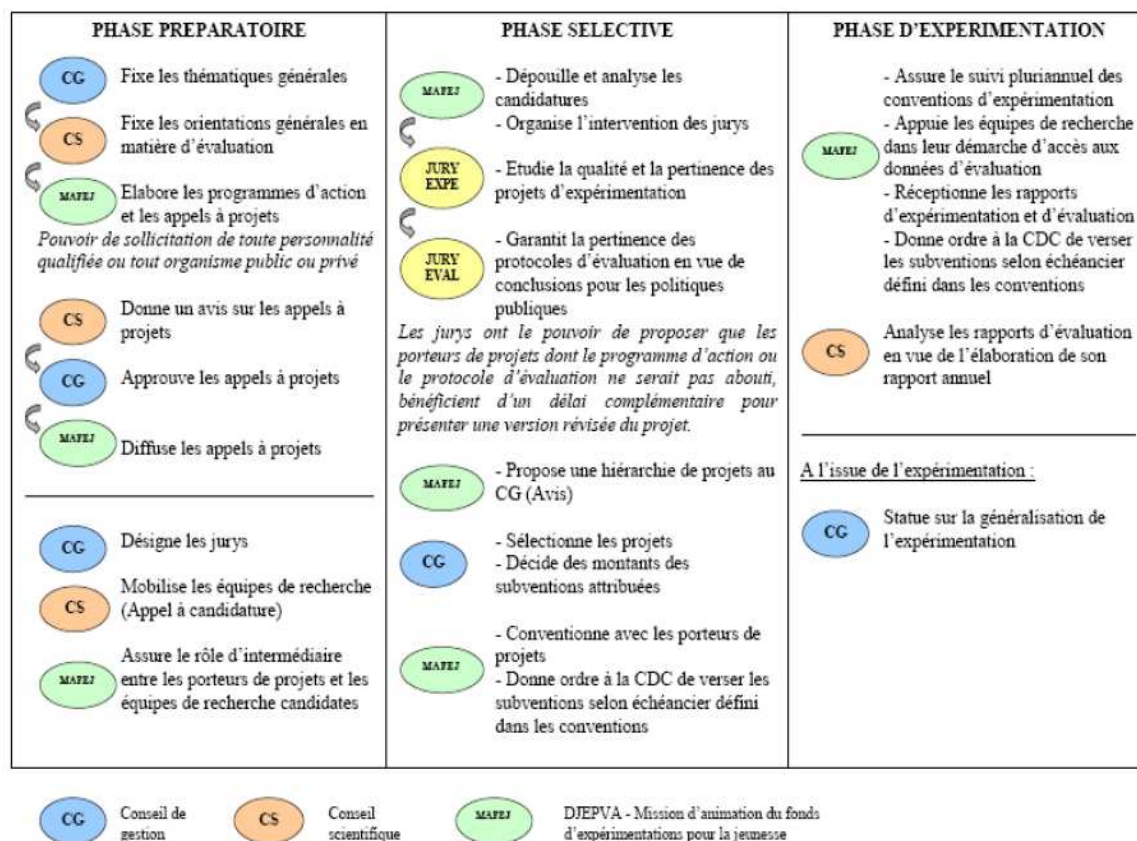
PHASE PREPARATOIRE

CG Fixe les thématiques générales

CS Fixe les orientations générales en matière d'évaluation

MAFEJ Elabore les programmes d'action et les appels à projets

*Pouvoir de sollicitation de toute personnalité qualifiée ou tout organisme public ou privé*

CS Donne un avis sur les appels à projets

CG Approuve les appels à projets

MAFEJ Diffuse les appels à projets

CG Désigne les jurys

CS Mobilise les équipes de recherche (Appel à candidature)

MAFEJ Assure le rôle d'intermédiaire entre les porteurs de projets et les équipes de recherche candidates

PHASE SELECTIVE

MAFEJ - Dépouille et analyse les candidatures
- Organise l'intervention des jurys

JURY EXPE - Etudie la qualité et la pertinence des projets d'expérimentation

JURY EVAL - Garantit la pertinence des protocoles d'évaluation en vue de conclusions pour les politiques publiques

*Les jurys ont le pouvoir de proposer que les porteurs de projets dont le programme d'action ou le protocole d'évaluation ne serait pas abouti, bénéficient d'un délai complémentaire pour présenter une version révisée du projet.*

MAFEJ - Propose une hiérarchie de projets au CG (Avis)

CG - Sélectionne les projets
- Décide des montants des subventions attribuées

MAFEJ - Conventionne avec les porteurs de projets
- Donne ordre à la CDC de verser les subventions selon échéancier défini dans les conventions

PHASE D'EXPERIMENTATION

MAFEJ - Assure le suivi pluriannuel des conventions d'expérimentation
- Appuie les équipes de recherche dans leur démarche d'accès aux données d'évaluation
- Réceptionne les rapports d'expérimentation et d'évaluation
- Donne ordre à la CDC de verser les subventions selon échéancier défini dans les conventions

CS Analyse les rapports d'évaluation en vue de l'élaboration de son rapport annuel

A l'issue de l'expérimentation :

CG Statue sur la généralisation de l'expérimentation

CG Conseil de gestion
CS Conseil scientifique
MAFEJ DJEPVA - Mission d'animation du fonds d'expérimentations pour la jeunesse